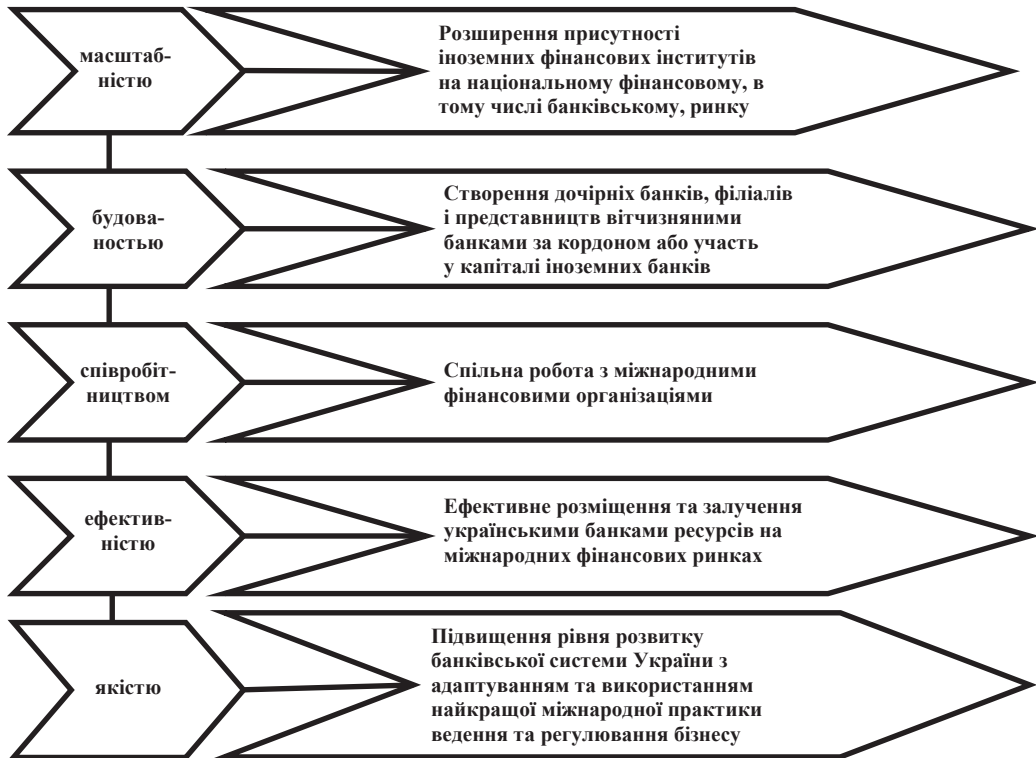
масштабністю

Розширення присутності іноземних фінансових інститутів на національному фінансовому, в тому числі банківському, ринку

будованостью

Створення дочірніх банків, філіалів і представництв вітчизняними банками за кордоном або участь у капіталі іноземних банків

співробітництвом

Спільна робота з міжнародними фінансовими організаціями

ефективністю

Ефективне розміщення та залучення українськими банками ресурсів на міжнародних фінансових ринках

якістю

Підвищення рівня розвитку банківської системи України з адаптуванням та використанням найкращої міжнародної практики ведення та регулювання бізнесу